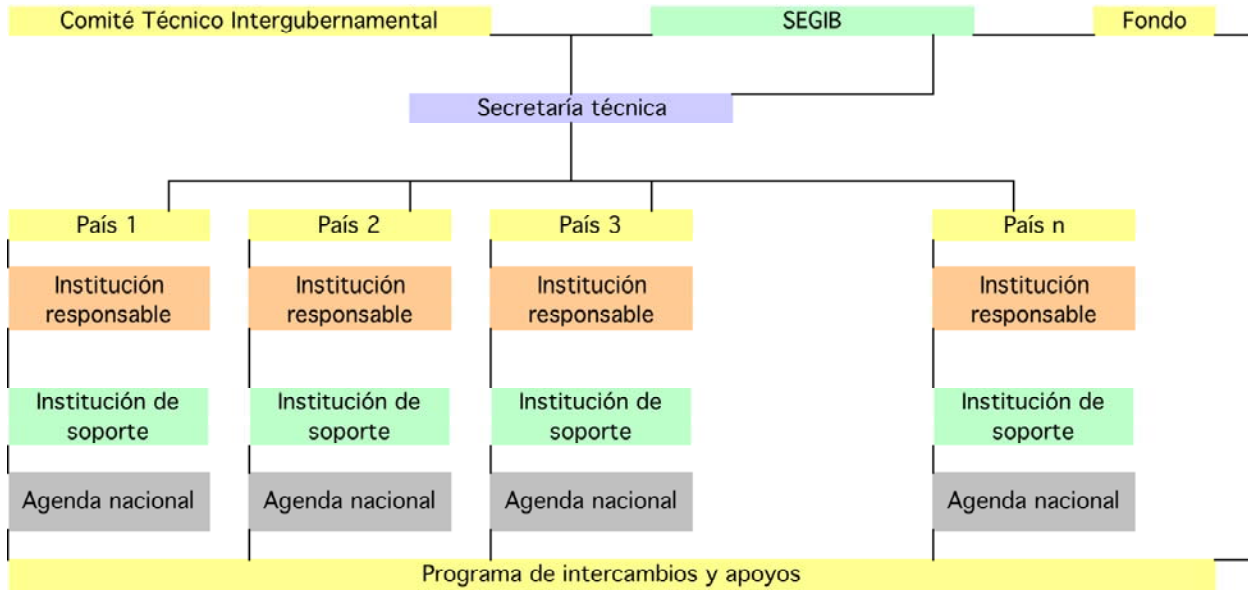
Comité Técnico Intergubernamental

SEGIB

Fondo

Secretaría técnica

País 1

Institución responsable

Institución de soporte

Agenda nacional

País 2

Institución responsable

Institución de soporte

Agenda nacional

País 3

Institución responsable

Institución de soporte

Agenda nacional

País n

Institución responsable

Institución de soporte

Agenda nacional

Programa de intercambios y apoyos